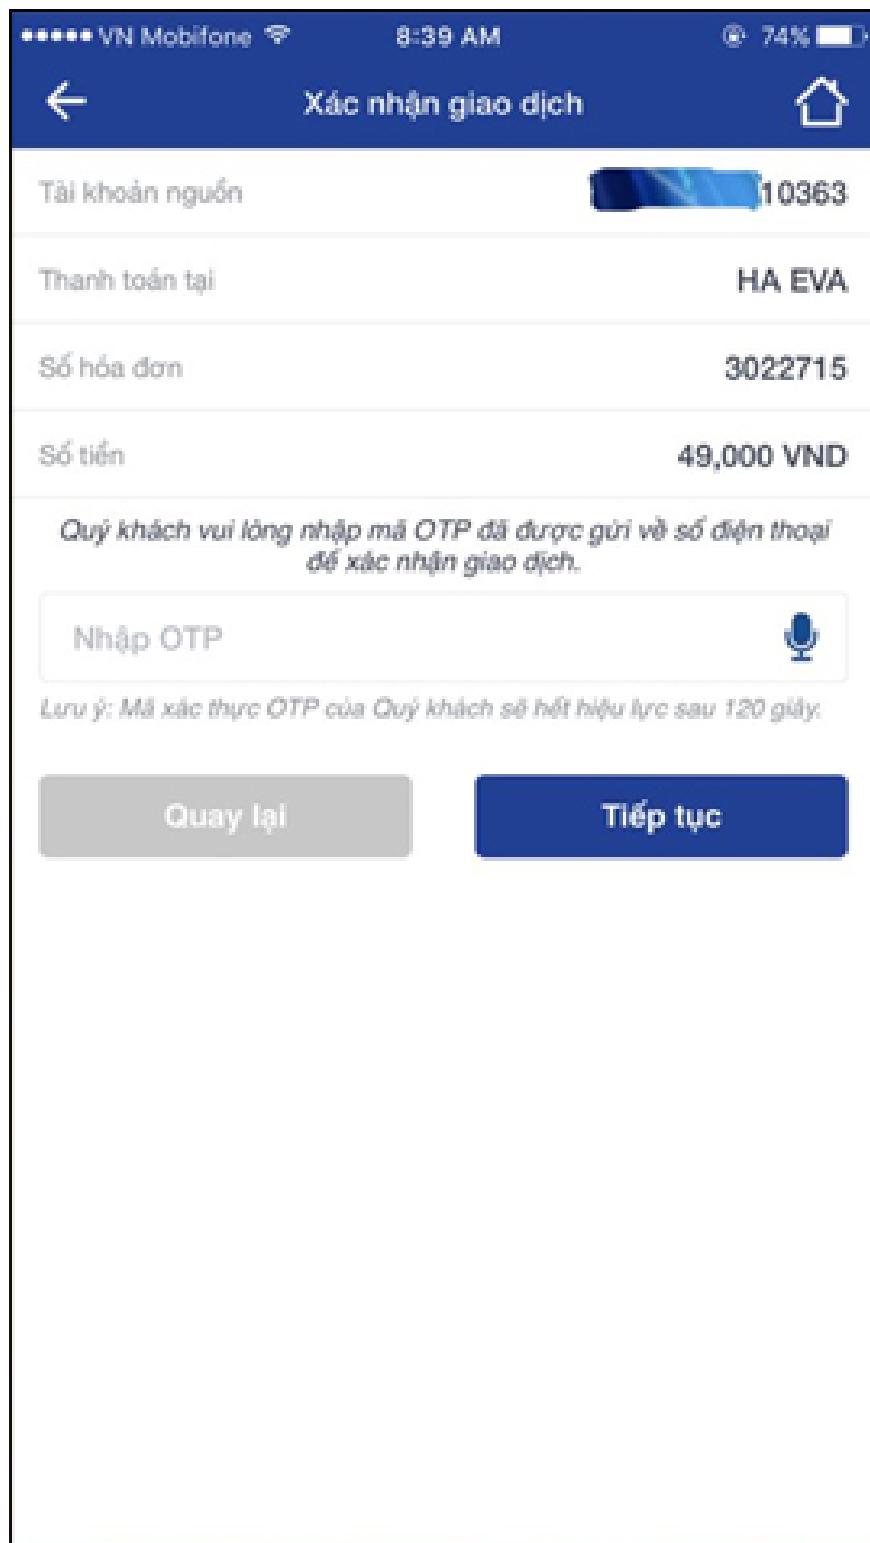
●●●●● VN Mobifone 8:39 AM 74%

Xác nhận giao dịch

Tài khoản nguồn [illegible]10363

Thanh toán tại HA EVA

Số hóa đơn 3022715

Số tiền 49,000 VND

Quý khách vui lòng nhập mã OTP đã được gửi về số điện thoại để xác nhận giao dịch.

Nhập OTP

Lưu ý: Mã xác thực OTP của Quý khách sẽ hết hiệu lực sau 120 giây.

Quay lại

Tiếp tục